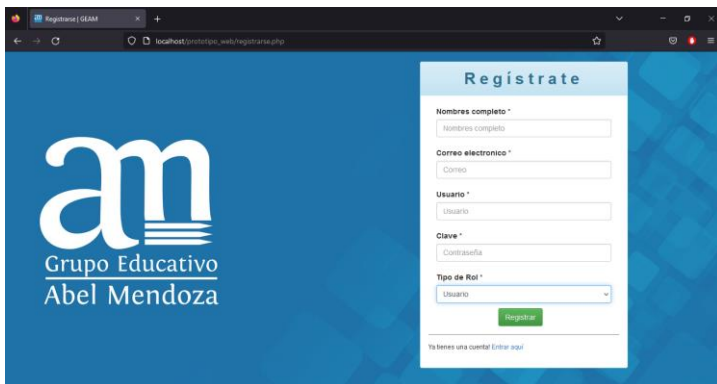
Registrarse | GEAM

localhost/prototipo_web/registrarse.php

am

Grupo Educativo
Abel Mendoza

Regístrate

Nombres completo *
Nombres completo

Correo electronico *
Correo

Usuario *
Usuario

Clave *
Contraseña

Tipo de Rol *
Usuario

Registrar

Ya tienes una cuenta! Entrar aquí